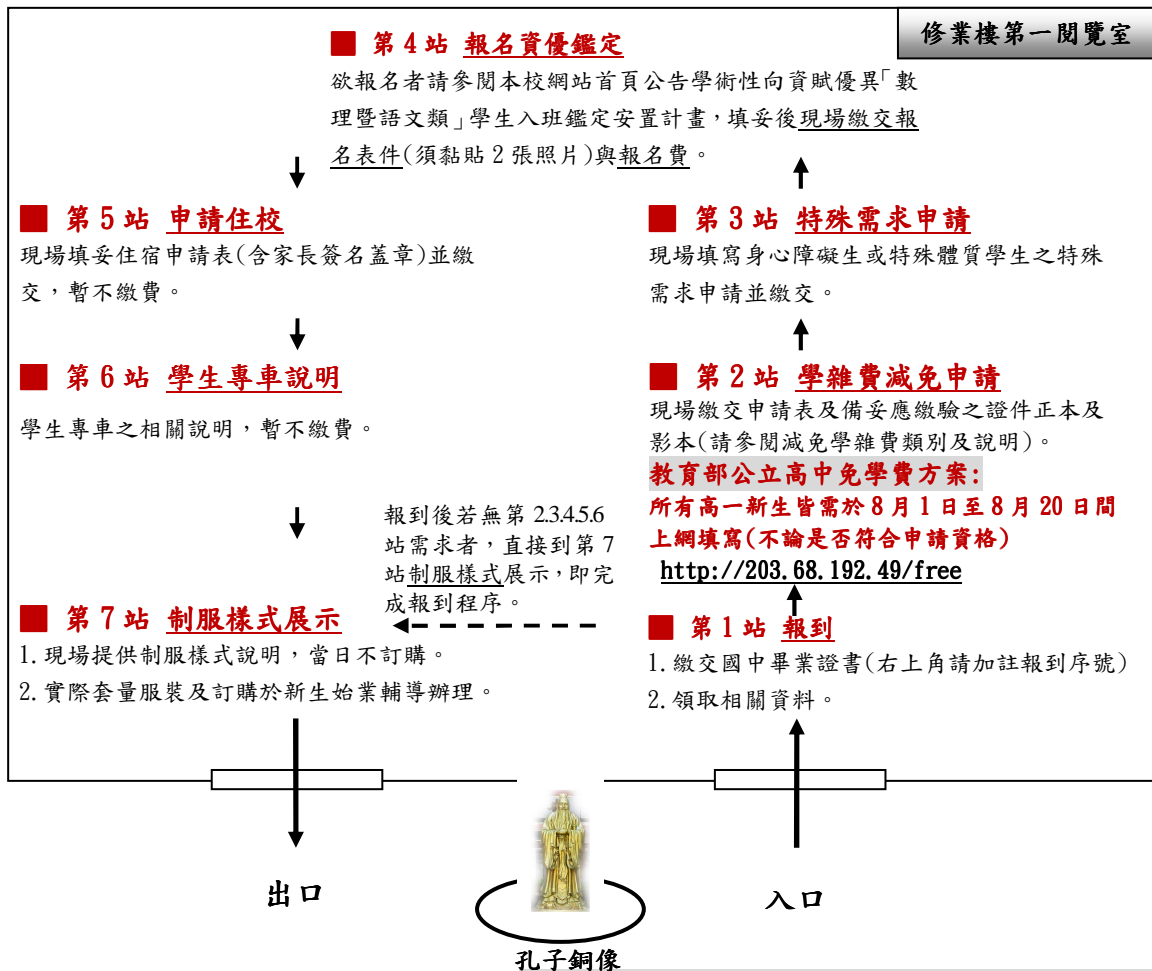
修業樓第一閱覽室

■ 第 4 站 報名資優鑑定
欲報名者請參閱本校網站首頁公告學術性向資賦優異「數理暨語文類」學生入班鑑定安置計畫，填妥後現場繳交報名表件(須黏貼 2 張照片)與報名費。

■ 第 5 站 申請住校
現場填妥住宿申請表(含家長簽名蓋章)並繳交，暫不繳費。

■ 第 6 站 學生專車說明
學生專車之相關說明，暫不繳費。

報到後若無第 2.3.4.5.6 站需求者，直接到第 7 站制服樣式展示，即完成報到程序。

■ 第 7 站 制服樣式展示
1. 現場提供制服樣式說明，當日不訂購。
2. 實際套量服裝及訂購於新生始業輔導辦理。

■ 第 3 站 特殊需求申請
現場填寫身心障礙生或特殊體質學生之特殊需求申請並繳交。

■ 第 2 站 學雜費減免申請
現場繳交申請表及備妥應繳驗之證件正本及影本(請參閱減免學雜費類別及說明)。
教育部公立高中免學費方案:
所有高一新生皆需於 8 月 1 日至 8 月 20 日間上網填寫(不論是否符合申請資格)
http://203.68.192.49/free

■ 第 1 站 報到
1. 繳交國中畢業證書(右上角請加註報到序號)
2. 領取相關資料。

出口

孔子銅像

入口